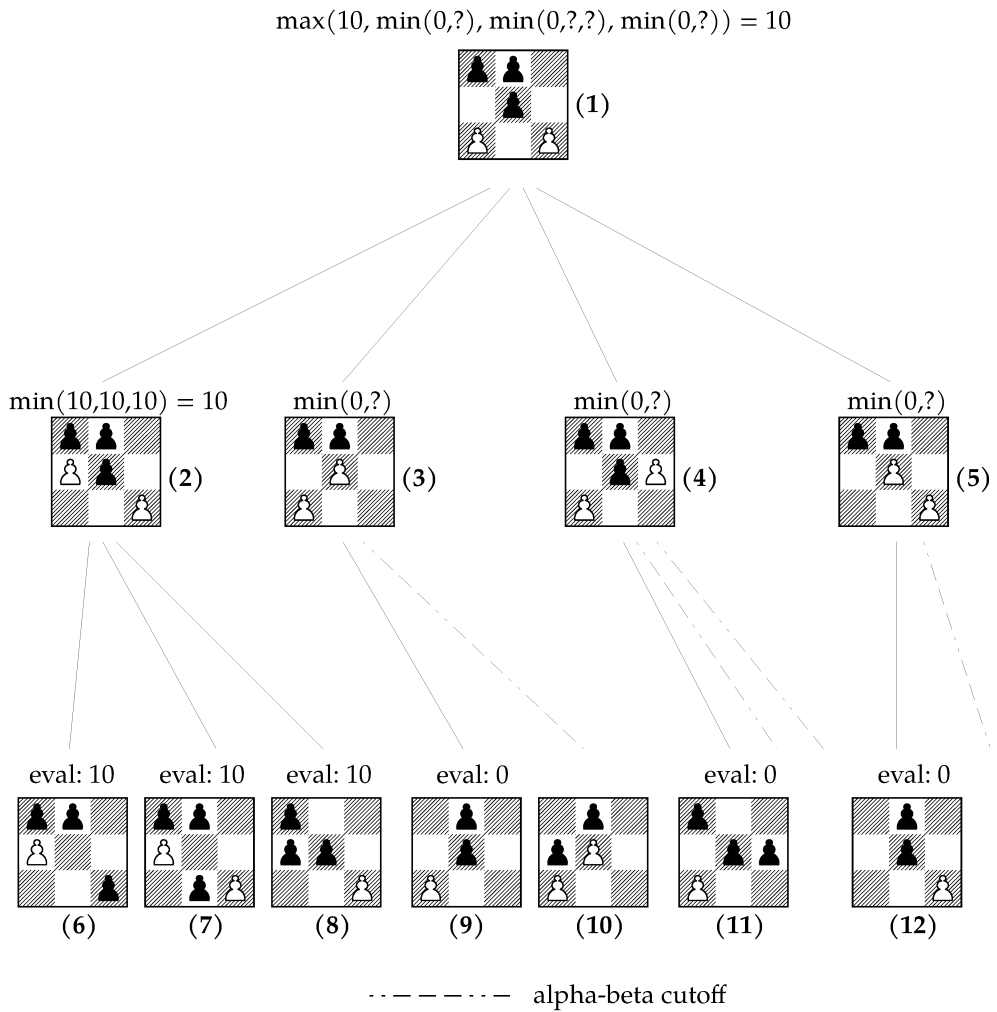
max(10, min(0,?), min(0,?,?), min(0,?)) = 10

(1)

min(10,10,10) = 10

(2)

min(0,?)

(3)

min(0,?)

(4)

min(0,?)

(5)

eval: 10

(6)

eval: 10

(7)

eval: 10

(8)

eval: 0

(9)

(10)

eval: 0

(11)

eval: 0

(12)

alpha-beta cutoff